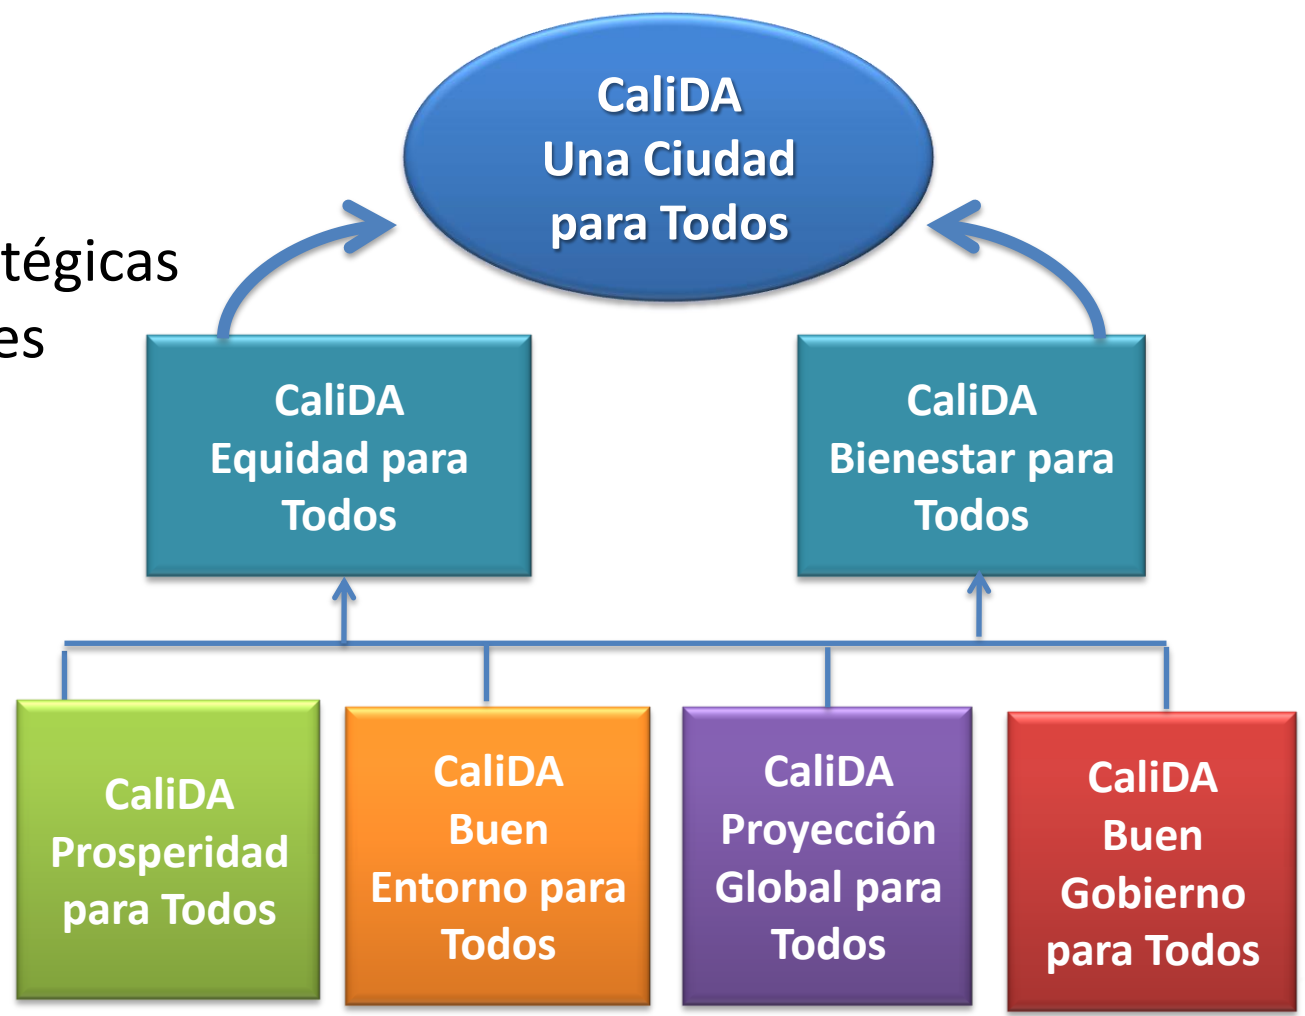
CaliDA
Una Ciudad
para Todos

tégicas
es

CaliDA
Equidad para
Todos

CaliDA
Bienestar para
Todos

CaliDA
Prosperidad
para Todos

CaliDA
Buen
Entorno para
Todos

CaliDA
Proyección
Global para
Todos

CaliDA
Buen
Gobierno
para Todos